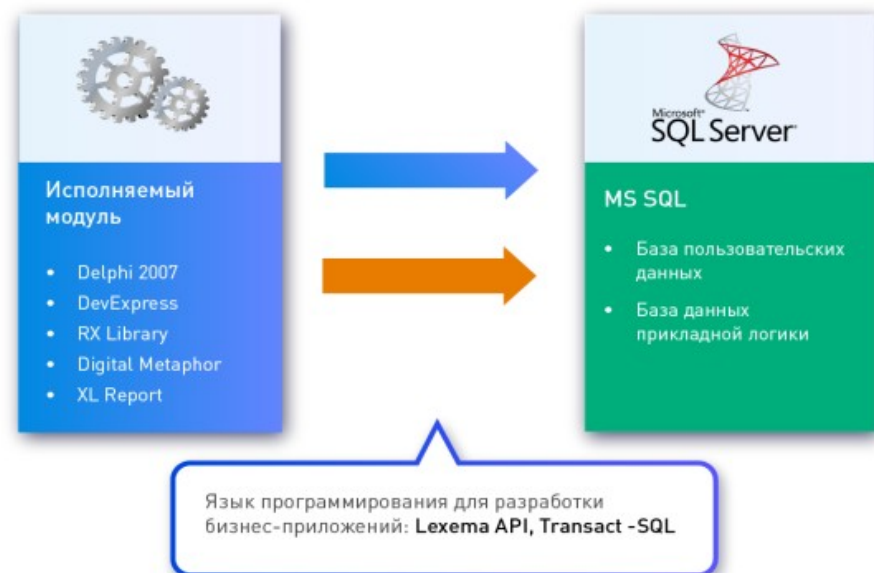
Исполняемый модуль

- Delphi 2007
- DevExpress
- RX Library
- Digital Metaphor
- XL Report

Microsoft SQL Server

MS SQL

- База пользовательских данных
- База данных прикладной логики

Язык программирования для разработки бизнес-приложений: **Lexema API, Transact -SQL**